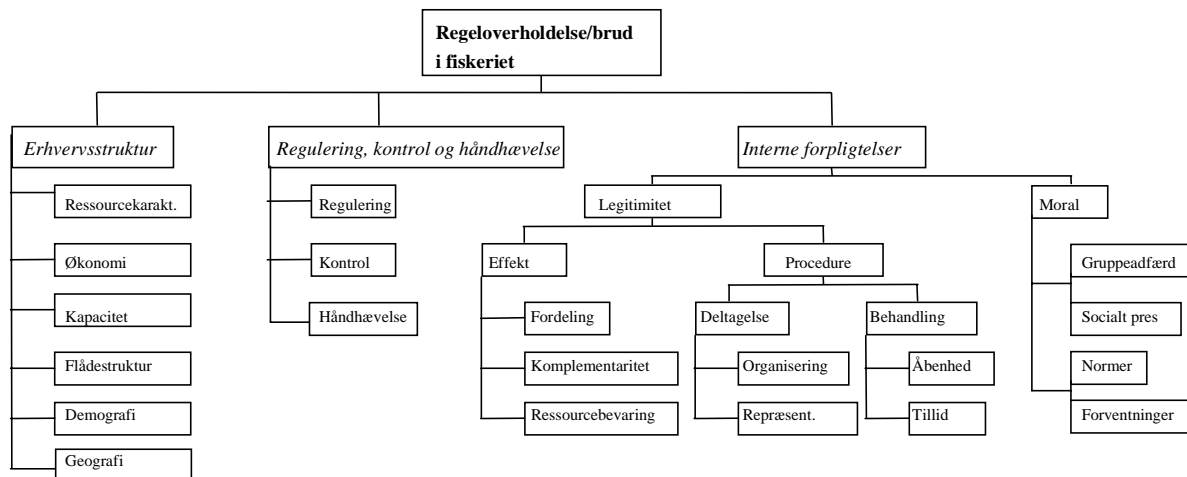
Regeloverholdelse/brud i fiskeriet

*Erhvervsstruktur*

Ressourcekarakt.

Økonomi

Kapacitet

Flådestruktur

Demografi

Geografi

*Regulering, kontrol og håndhævelse*

Regulering

Kontrol

Håndhævelse

*Interne forpligtelser*

Legitimitet

Effekt

Fordeling

Komplementaritet

Ressourcebevaring

Procedure

Deltagelse

Organisering

Repræsent.

Behandling

Åbenhed

Tillid

Moral

Gruppeadfærd

Socialt pres

Normer

Forventninger